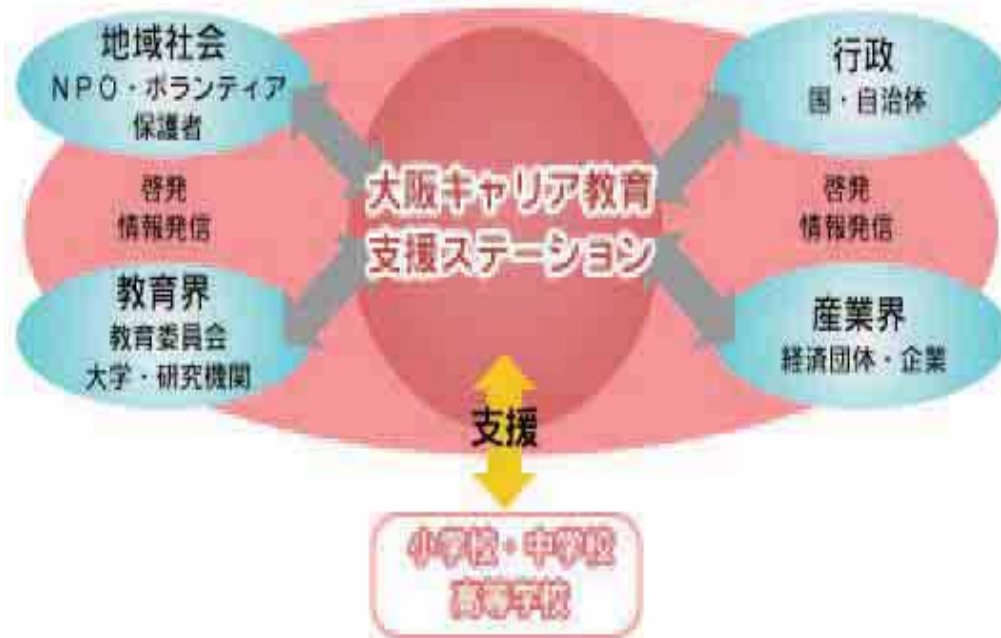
地域社会
NPO・ボランティア
保護者

行政
国・自治体

啓発
情報発信

大阪キャリア教育
支援ステーション

啓発
情報発信

教育界
教育委員会
大学・研究機関

産業界
経済団体・企業

支援

小学校・中学校
高等学校